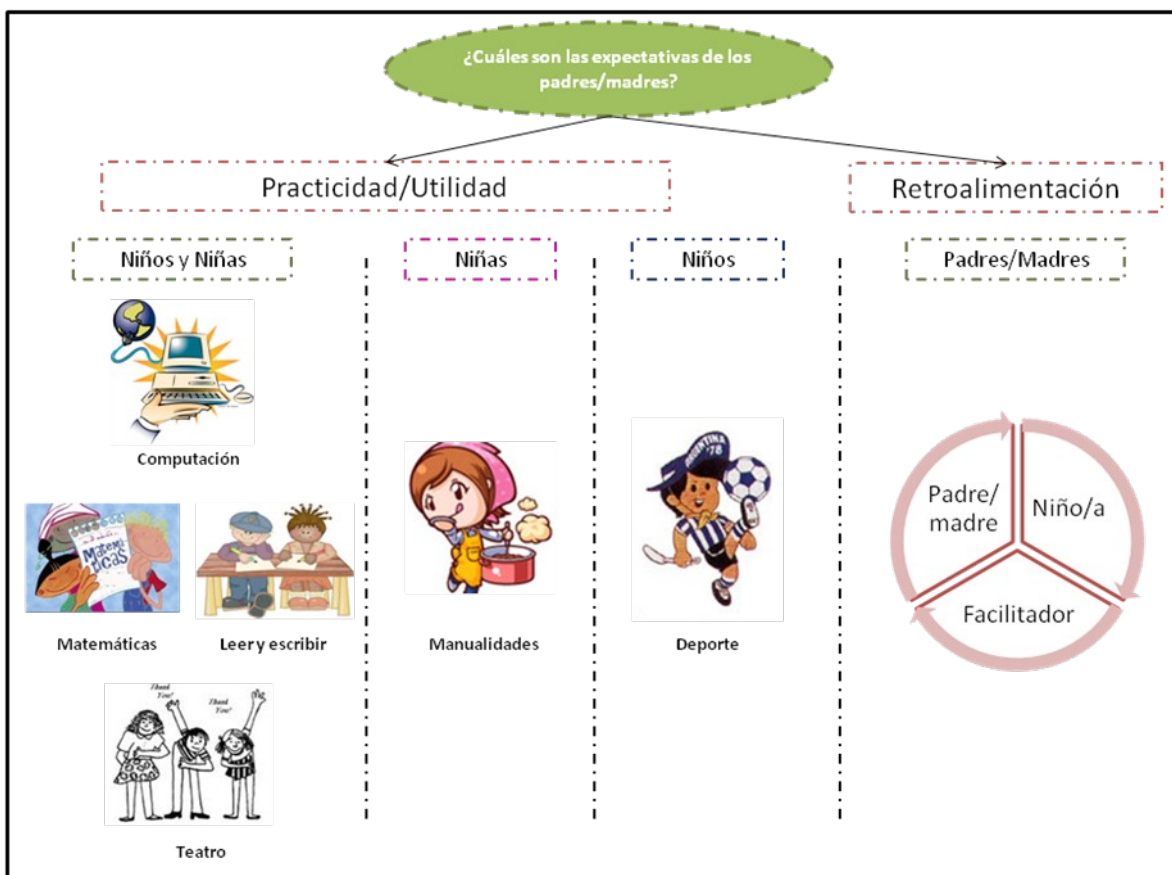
¿Cuáles son las expectativas de los padres/madres?

Practicidad/Utilidad

Retroalimentación

Niños y Niñas

Niñas

Niños

Padres/Madres

Computación

Matemáticas

Leery escribir

Teatro

Manualidades

Deporte

Padre/ madre

Niño/a

Facilitador